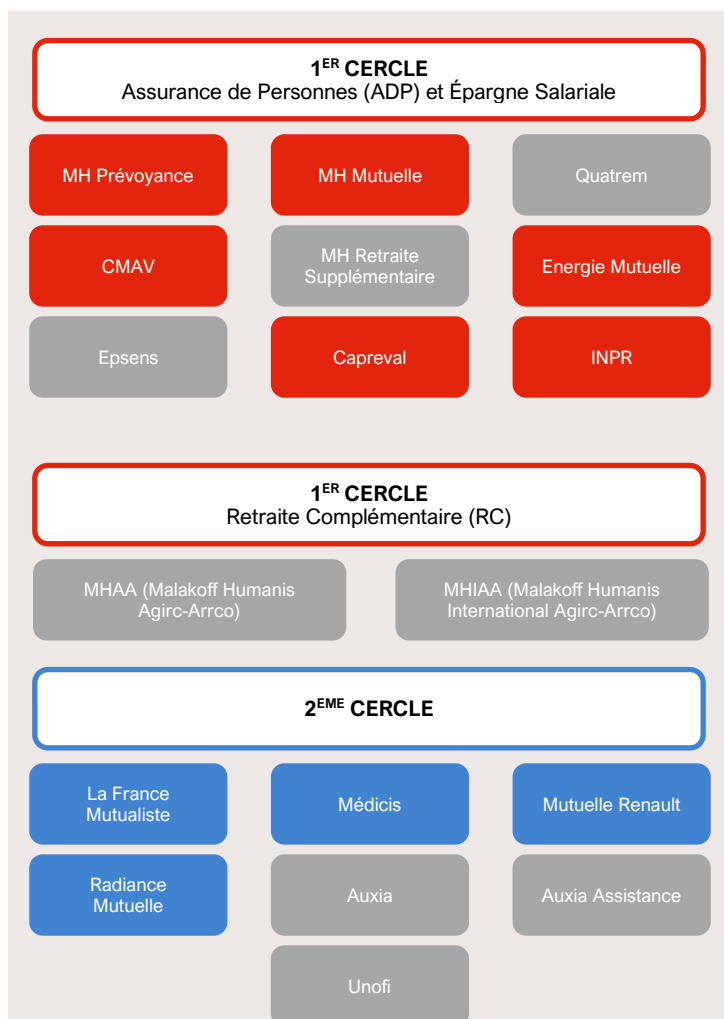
1$^{ER}$ CERCLE
Assurance de Personnes (ADP) et Épargne Salariale

MH Prévoyance

MH Mutuelle

Quatrem

CMAV

MH Retraite Supplémentaire

Energie Mutuelle

Epsens

Capreval

INPR

1$^{ER}$ CERCLE
Retraite Complémentaire (RC)

MHAA (Malakoff Humanis Agirc-Arrco)

MHIAA (Malakoff Humanis International Agirc-Arrco)

2$^{EME}$ CERCLE

La France Mutualiste

Médicis

Mutuelle Renault

Radiance Mutuelle

Auxia

Auxia Assistance

Unofi